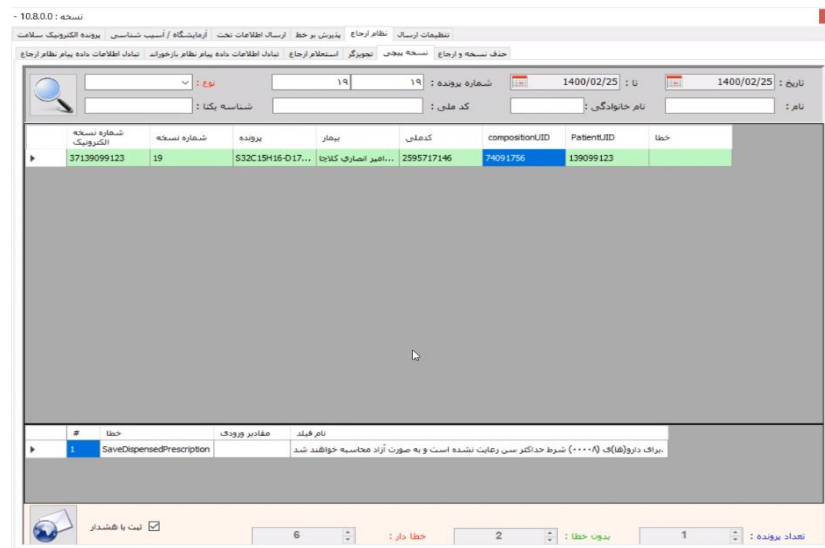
نسخه : 10.8.0.0 -

تنظیمات ارسال | نظام ارجاع | پذیرش بر خط | ارسال اطلاعات تخت | آزمایشگاه / آسیب شناسی | پرونده الکترونیک سلامت

حذف نسخه و ارجاع | نسخه پیچی | تجویزگر | استعلام ارجاع | تبادل اطلاعات داده پیام نظام بازخوراند | تبادل اطلاعات داده پیام نظام ارجاع

تاریخ : 1400/02/25 | تا : 1400/02/25 | شماره پرونده : ۱۹ | ۱۹ | نوع :

نام : | نام خانوادگی : | کد ملی : | شناسه یکتا :

| خطا | PatientUID | compositionUID | کدملی | بیمار | پرونده | شماره نسخه | شماره نسخه الکترونیک |
|---|---|---|---|---|---|---|---|
| | 139099123 | 74091756 | 2595717146 | ...امیر انصاری کلاجا | S32C15H16-D17... | 19 | 37139099123 |

| # | خطا | مقادیر ورودی | نام فیلد |
|---|---|---|---|
| 1 | SaveDispensedPrescription | | .برای دارو(ها)ی (۰۰۰۰۸) شرط حداکثر سن رعایت نشده است و به صورت آزاد محاسبه خواهد شد |

تعداد پرونده : 1 | بدون خطا : 2 | خطا دار : 6 | ثبت با هشدار